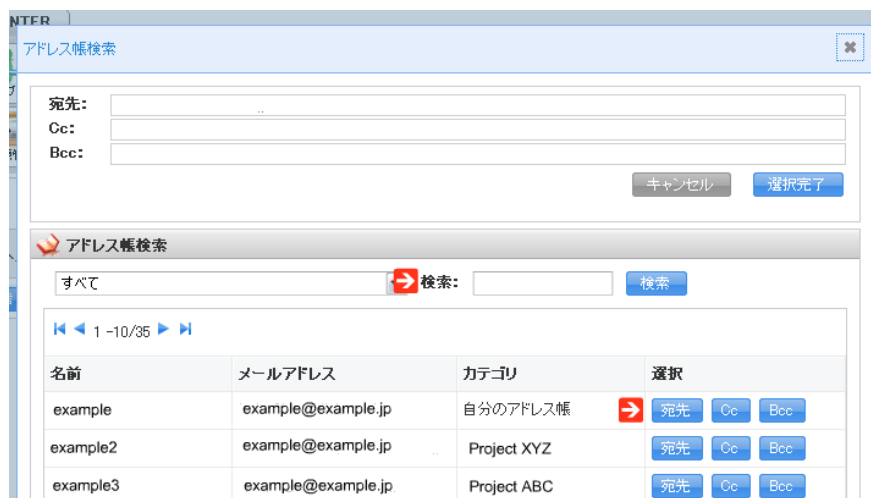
NTER

アドレス帳検索

宛先:
Cc:
Bcc:

キャンセル 選択完了

アドレス帳検索

すべて 検索: 検索

1 -10/35

| 名前 | メールアドレス | カテゴリ | 選択 |
|---|---|---|---|
| example | example@example.jp | 自分のアドレス帳 | 宛先 Cc Bcc |
| example2 | example@example.jp | Project XYZ | 宛先 Cc Bcc |
| example3 | example@example.jp | Project ABC | 宛先 Cc Bcc |